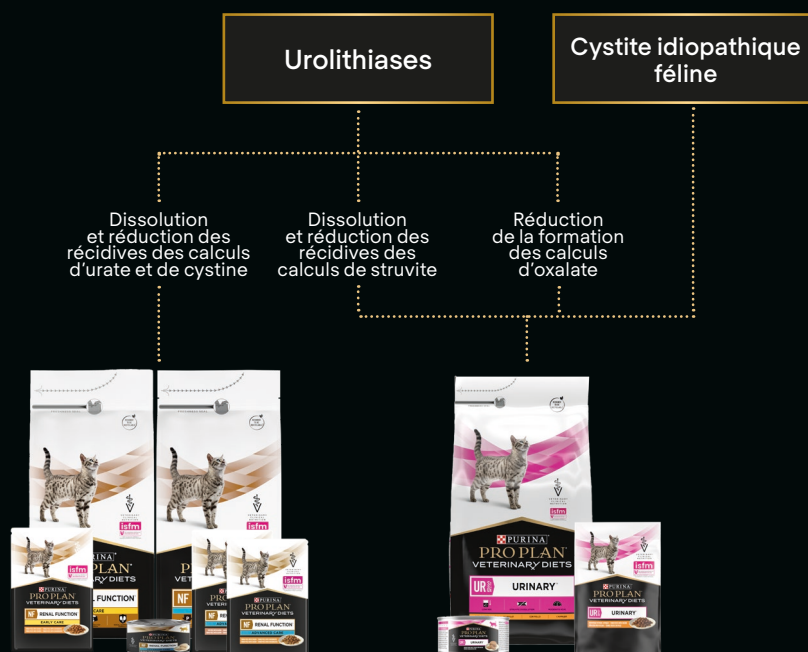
Urolithiases

Cystite idiopathique féline

Dissolution et réduction des récidives des calculs d'urate et de cystine

Dissolution et réduction des récidives des calculs de struvite

Réduction de la formation des calculs d'oxalate

isfm

PURINA PRO PLAN VETERINARY DIETS

NF RENAL FUNCTION EARLY CARE

RENAL FUNCTION

isfm

NF

PURINA PRO PLAN VETERINARY DIETS

NF RENAL FUNCTION ADVANCED CARE

isfm

PURINA PRO PLAN VETERINARY DIETS

UR URINARY

isfm

PURINA PRO PLAN VETERINARY DIETS

UR URINARY